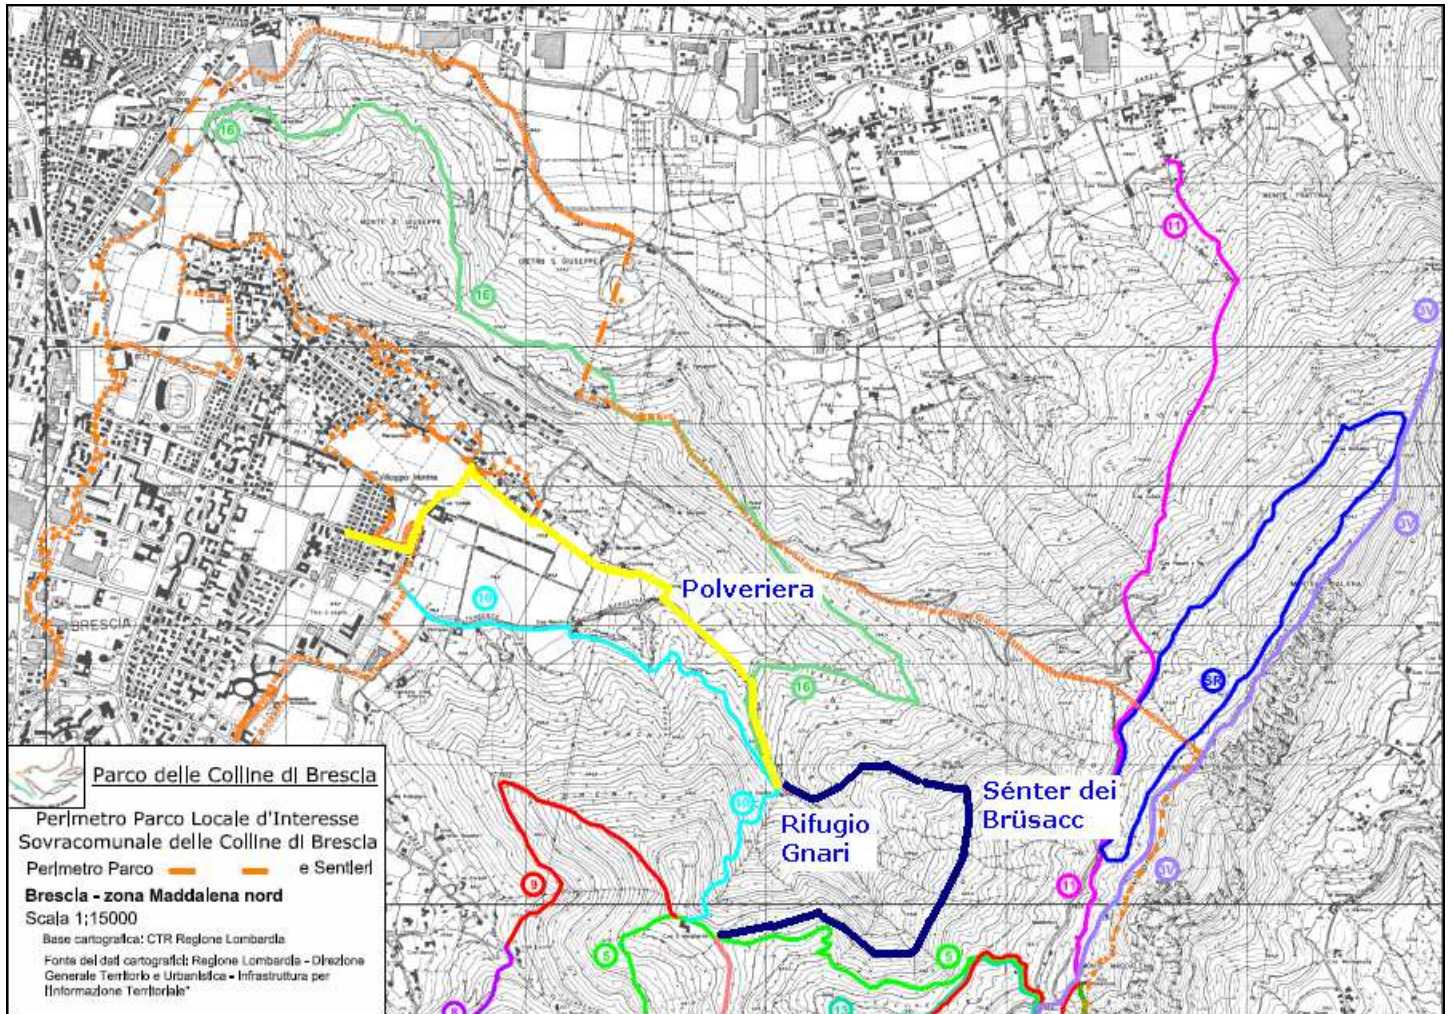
16
16
MONTE S. GIUSEPPE
CASTRO S. GIUSEPPE
11
SV
BRESCIA
10
Polveriera
16
SR
SV
Villaggio Montini
Parco delle Colline di Brescia
Perimetro Parco Locale d'Interesse Sovracomunale delle Colline di Brescia
Perimetro Parco e Sentieri
Brescia - zona Maddalena nord
Scala 1:15000
Base cartografica: CTR Regione Lombardia
Fonte dei dati cartografici: Regione Lombardia - Direzione Generale Territorio e Urbanistica - Infrastruttura per l'Informazione Territoriale"
10
Rifugio Gnari
Sénter dei Brüsacc
9
11
SV
5
5
13
9